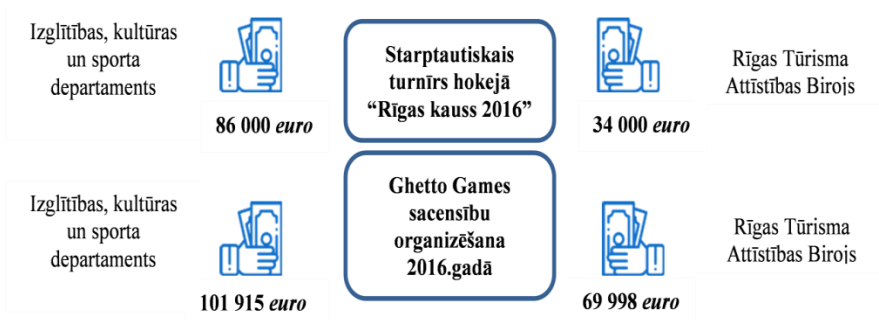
Izglītības, kultūras un sporta departaments

86 000 *euro*

Starptautiskais turnīrs hokejā “Rīgas kauss 2016”

34 000 *euro*

Rīgas Tūrisma Attīstības Birojs

Izglītības, kultūras un sporta departaments

101 915 *euro*

Ghetto Games sacensību organizēšana 2016.gadā

69 998 *euro*

Rīgas Tūrisma Attīstības Birojs